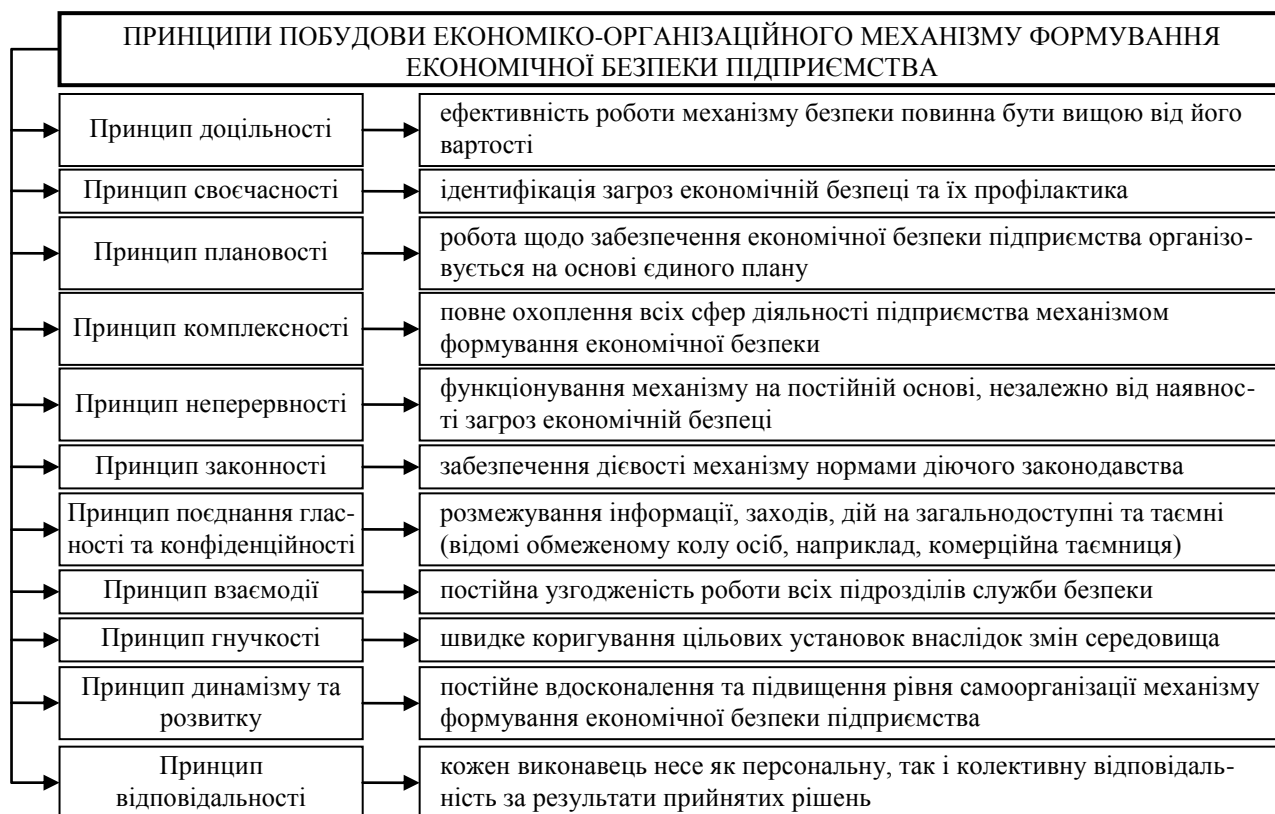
ПРИНЦИПИ ПОБУДОВИ ЕКОНОМІКО-ОРГАНІЗАЦІЙНОГО МЕХАНІЗМУ ФОРМУВАННЯ ЕКОНОМІЧНОЇ БЕЗПЕКИ ПІДПРИЄМСТВА

Принцип доцільності
ефективність роботи механізму безпеки повинна бути вищою від його вартості

Принцип своєчасності
ідентифікація загроз економічній безпеці та їх профілактика

Принцип плановості
робота щодо забезпечення економічної безпеки підприємства організовується на основі єдиного плану

Принцип комплексності
повне охоплення всіх сфер діяльності підприємства механізмом формування економічної безпеки

Принцип неперервності
функціонування механізму на постійній основі, незалежно від наявності загроз економічній безпеці

Принцип законності
забезпечення дієвості механізму нормами діючого законодавства

Принцип поєднання гласності та конфіденційності
розмежування інформації, заходів, дій на загальнодоступні та таємні (відомі обмеженому колу осіб, наприклад, комерційна таємниця)

Принцип взаємодії
постійна узгодженість роботи всіх підрозділів служби безпеки

Принцип гнучкості
швидке коригування цільових установок внаслідок змін середовища

Принцип динамізму та розвитку
постійне вдосконалення та підвищення рівня самоорганізації механізму формування економічної безпеки підприємства

Принцип відповідальності
кожен виконавець несе як персональну, так і колективну відповідальність за результати прийнятих рішень